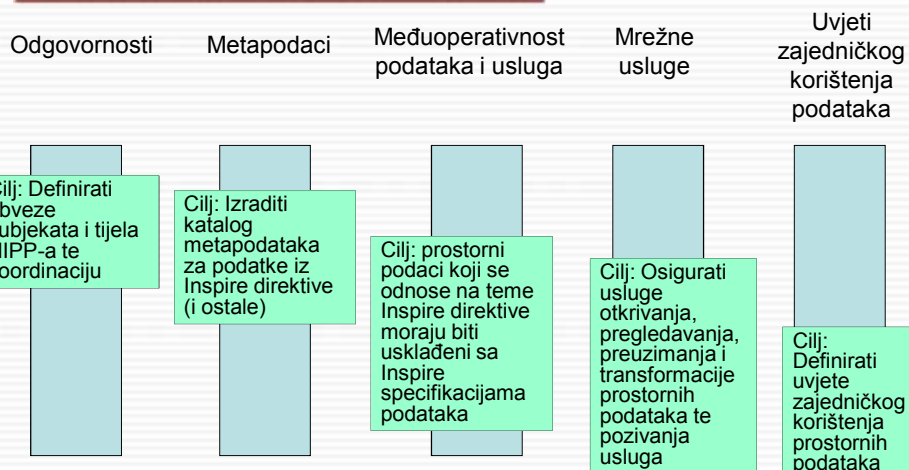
Odgovornosti

Metapodaci

Međuoperativnost podataka i usluga

Mrežne usluge

Uvjeti zajedničkog korištenja podataka

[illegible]ilj: Definirati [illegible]bveze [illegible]ubjekata i tijela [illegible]IPP-a te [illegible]oordinaciju

Cilj: Izraditi katalog metapodataka za podatke iz Inspire direktive (i ostale)

Cilj: prostorni podaci koji se odnose na teme Inspire direktive moraju biti usklađeni sa Inspire specifikacijama podataka

Cilj: Osigurati usluge otkrivanja, pregledavanja, preuzimanja i transformacije prostornih podataka te pozivanja usluga

Cilj: Definirati uvjete zajedničkog korištenja prostornih podataka